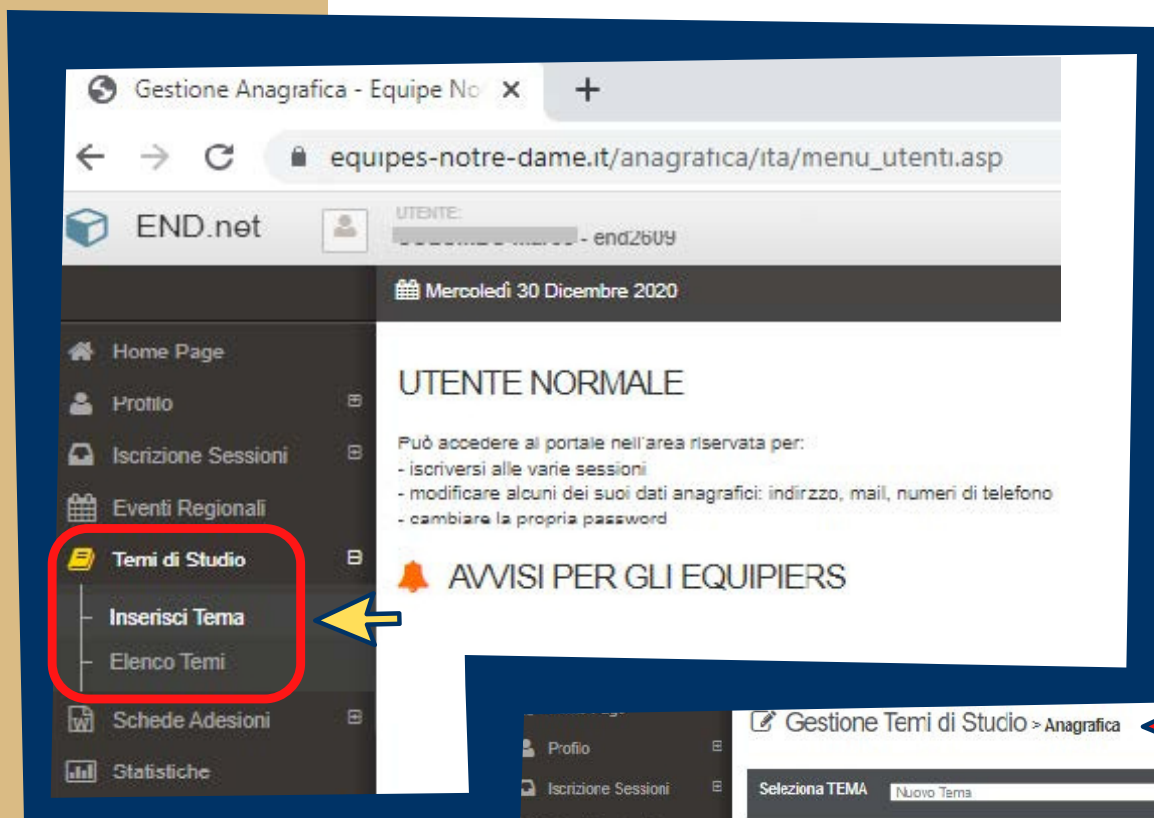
Gestione Anagrafica - Equipe No ×

+

equipes-notre-dame.it/anagrafica/ita/menu_utenti.asp

END.net

UTENTE:
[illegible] - end2609

Mercoledì 30 Dicembre 2020

Home Page
Profilo
Iscrizione Sessioni
Eventi Regionali
Temi di Studio
Inserisci Tema
Elenco Temi
Schede Adesioni
Statistiche

UTENTE NORMALE

Può accedere al portale nell'area riservata per:
- iscriversi alle varie sessioni
- modificare alcuni dei suoi dati anagrafici: indirzzo, mail, numeri di telefono
- cambiare la propria password

AVVISI PER GLI EQUIPIERS

Profilo
Iscrizione Sessioni

Gestione Temi di Studio > Anagrafica

Seleziona TEMA
Nuovo Tema